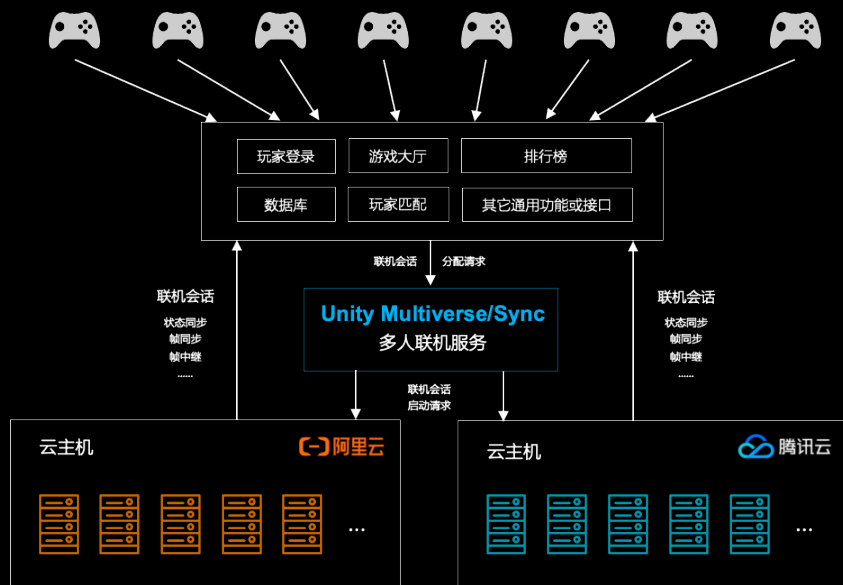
玩家登录

游戏大厅

排行榜

数据库

玩家匹配

其它通用功能或接口

联机会话

分配请求

联机会话
状态同步
帧同步
帧中继
......

Unity Multiverse/Sync
多人联机服务

联机会话
状态同步
帧同步
帧中继
......

联机会话
启动请求

云主机

阿里云

...

云主机

腾讯云

...